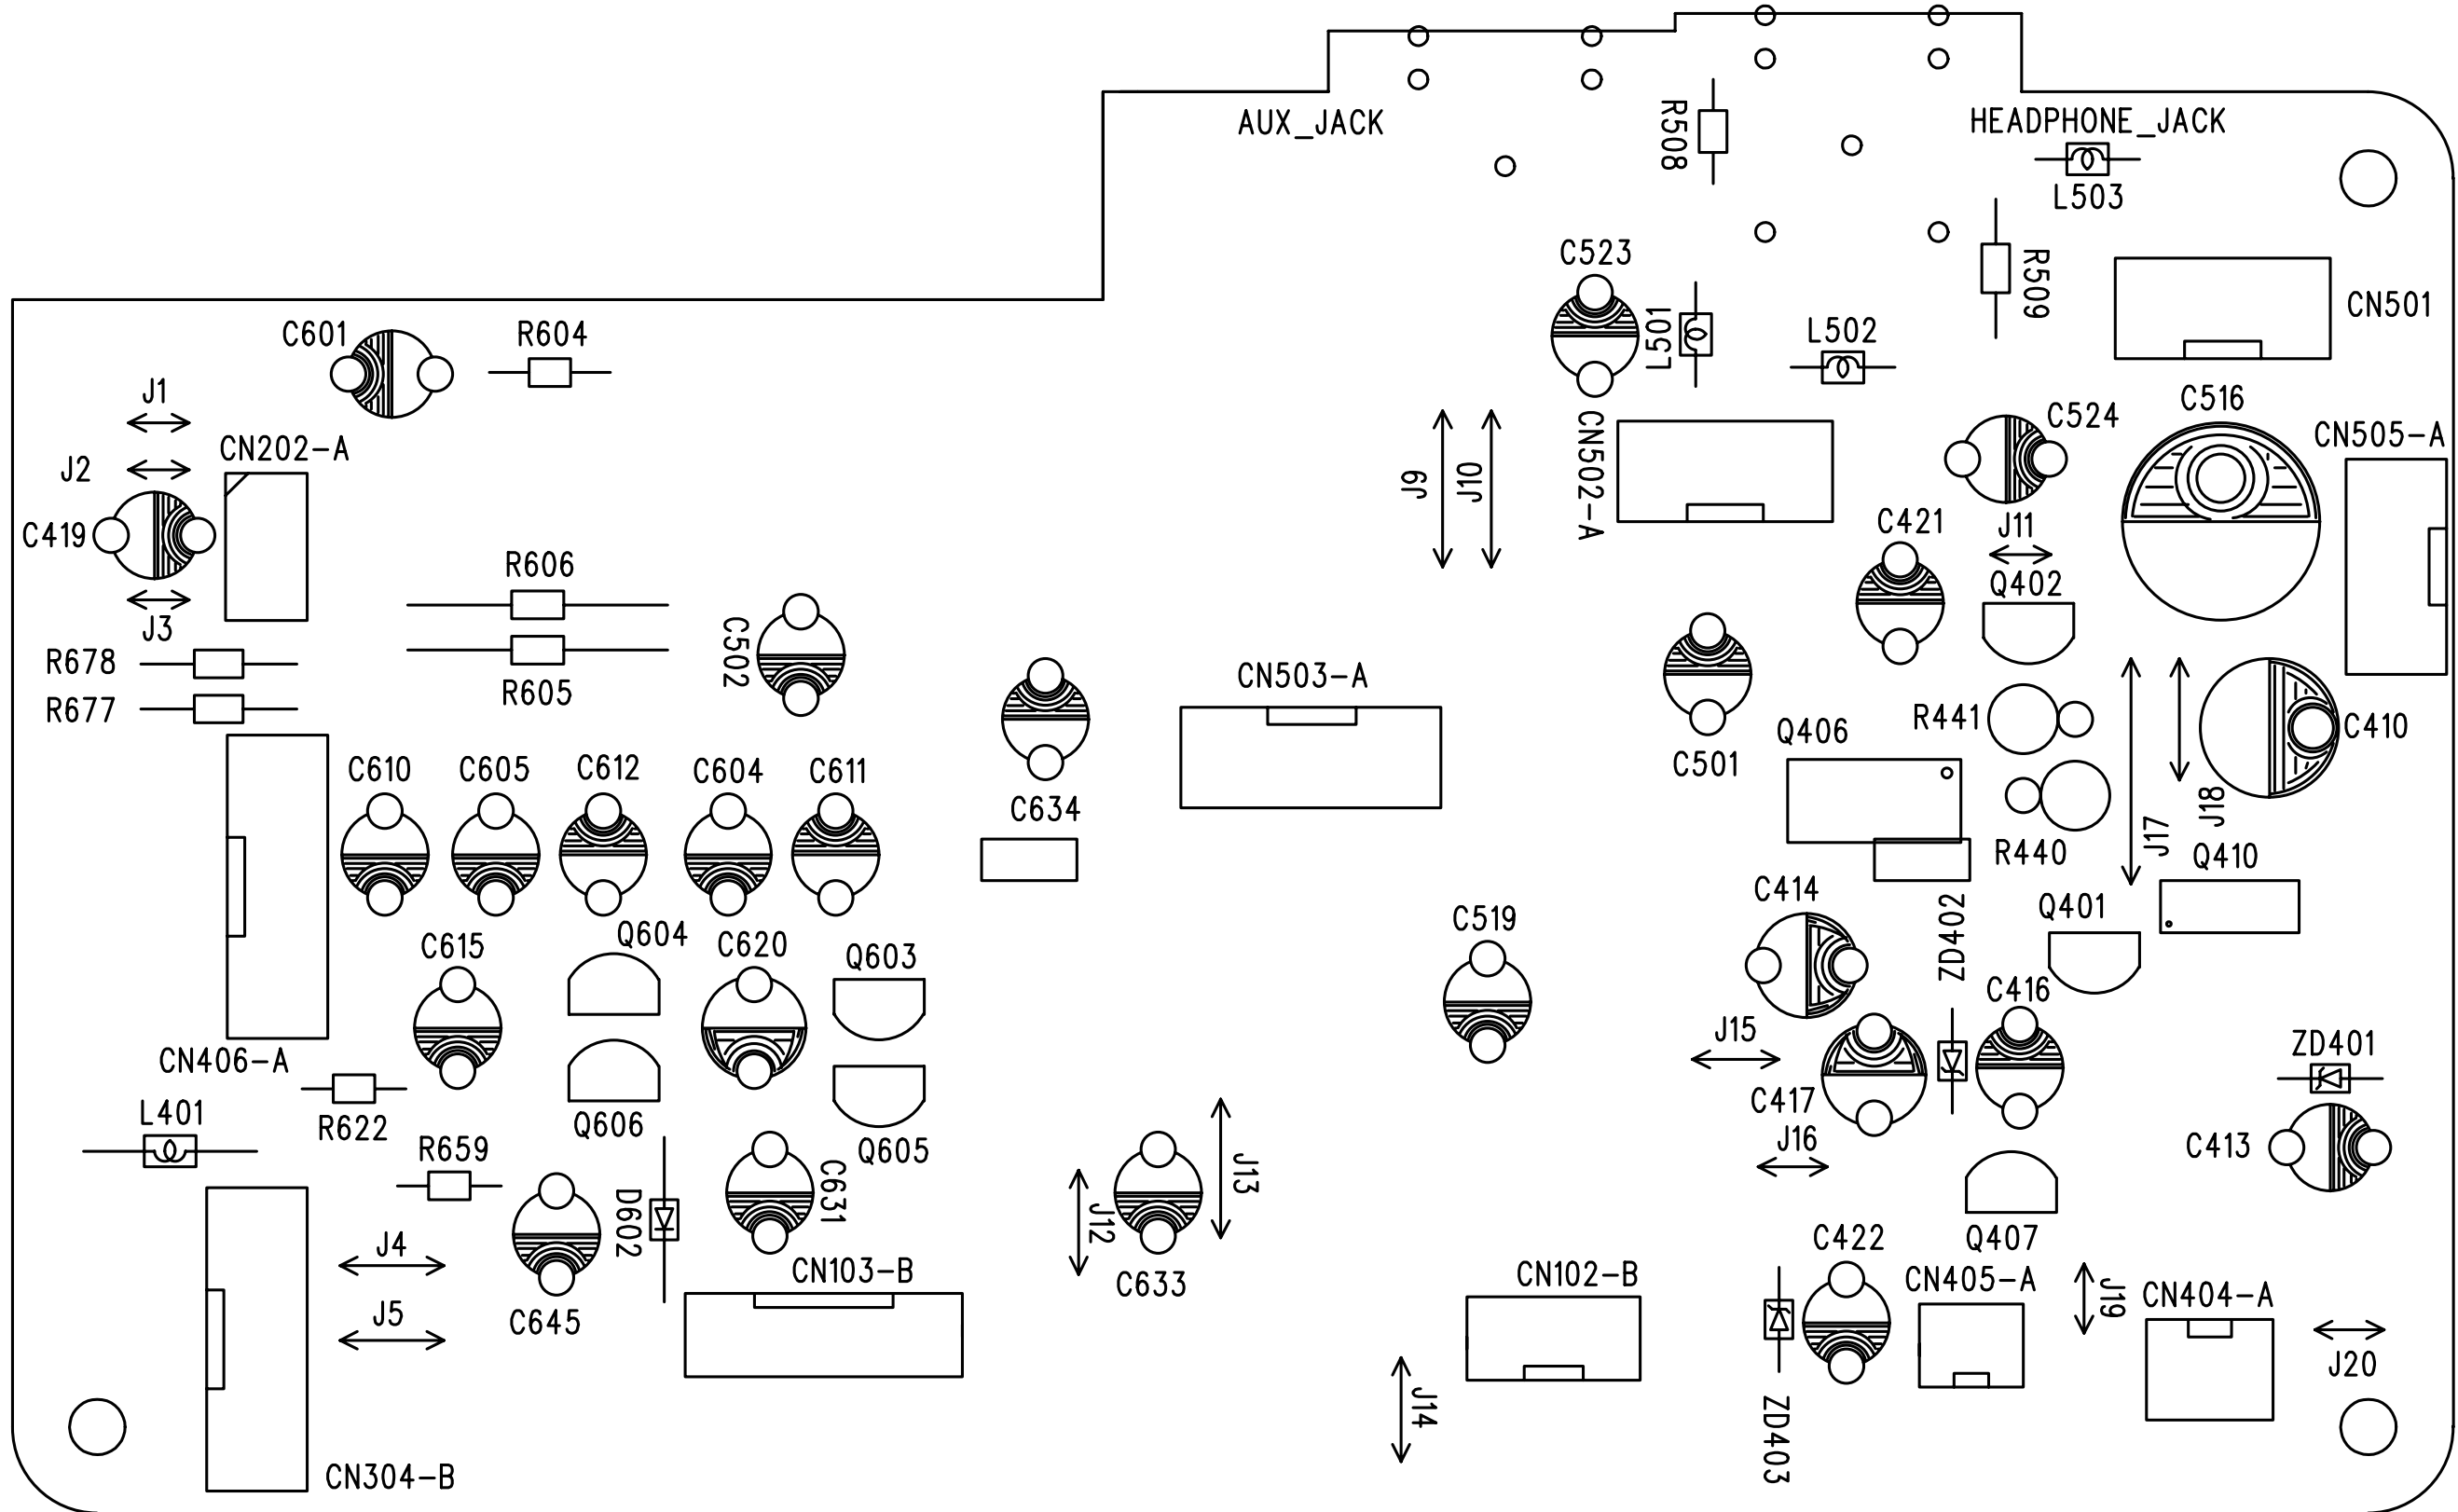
AUX_JACK
R508
HEADPHONE_JACK
L503
R509
CN501
C523
L501
L502
C601
R604
J1
CN202-A
J2
C419
J3
R606
R605
R678
R677
C502
J9
J10
CN502-A
C524
C516
CN505-A
C421
J11
Q402
CN503-A
C501
R441
C410
Q406
C634
C610
C605
C612
C604
C611
R440
J17
J18
Q410
C414
ZD402
Q401
C519
C615
Q604
C620
Q603
C416
J15
ZD401
CN406-A
C417
L401
R622
Q606
Q605
J16
C413
R659
C631
J13
J12
D602
C645
J4
J5
CN103-B
C633
C422
Q407
CN102-B
CN405-A
J19
CN404-A
J20
J14
ZD403
CN304-B